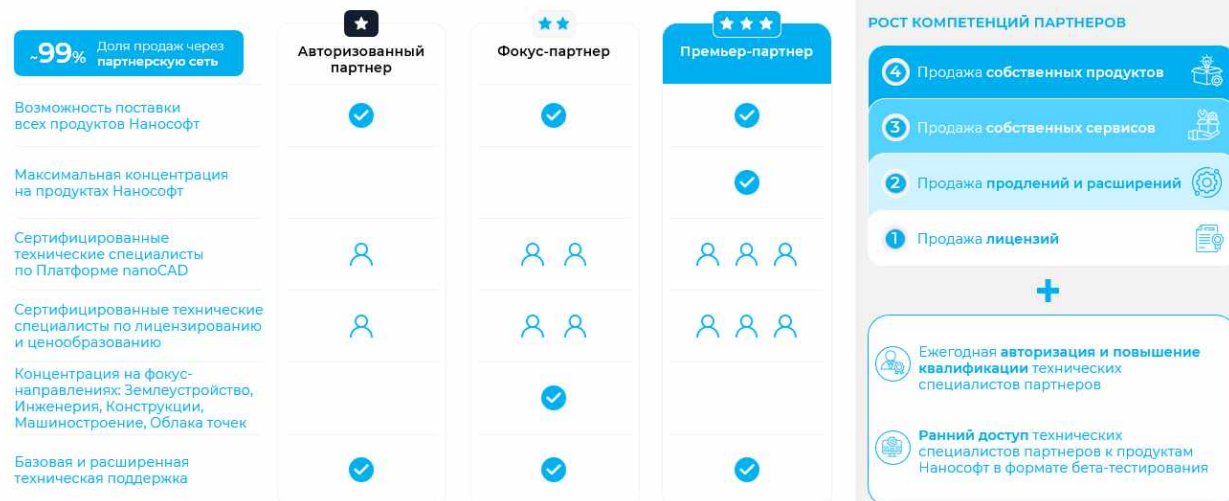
~99% Доля продаж через партнерскую сеть

| | Авторизованный партнер | Фокус-партнер | Премьер-партнер |
|---|---|---|---|
| Возможность поставки всех продуктов Нанософт | | | |
| Максимальная концентрация на продуктах Нанософт | | | |
| Сертифицированные технические специалисты по Платформе nanoCAD | | | |
| Сертифицированные технические специалисты по лицензированию и ценообразованию | | | |
| Концентрация на фокус-направлениях: Землеустройство, Инженерия, Конструкции, Машиностроение, Облака точек | | | |
| Базовая и расширенная техническая поддержка | | | |

РОСТ КОМПЕТЕНЦИЙ ПАРТНЕРОВ

4 Продажа собственных продуктов

3 Продажа собственных сервисов

2 Продажа продлений и расширений

1 Продажа лицензий

+

Ежегодная авторизация и повышение квалификации технических специалистов партнеров

Ранний доступ технических специалистов партнеров к продуктам Нанософт в формате бета-тестирования